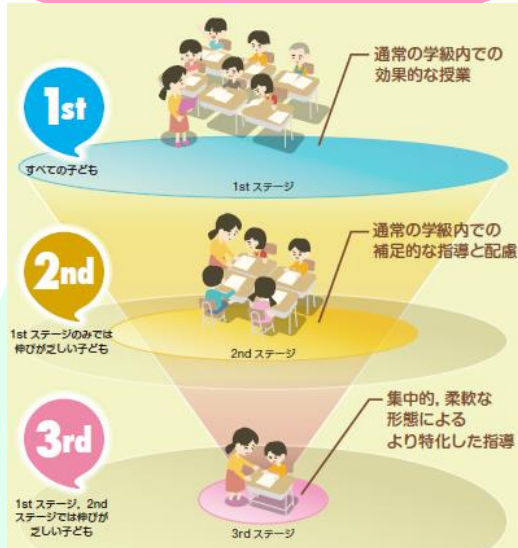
1st

すべての子ども

1st ステージ

通常の学級内での効果的な授業

2nd

1st ステージのみでは伸びが乏しい子ども

2nd ステージ

通常の学級内での補足的な指導と配慮

3rd

1st ステージ，2nd ステージでは伸びが乏しい子ども

3rd ステージ

集中的，柔軟な形態によるより特化した指導